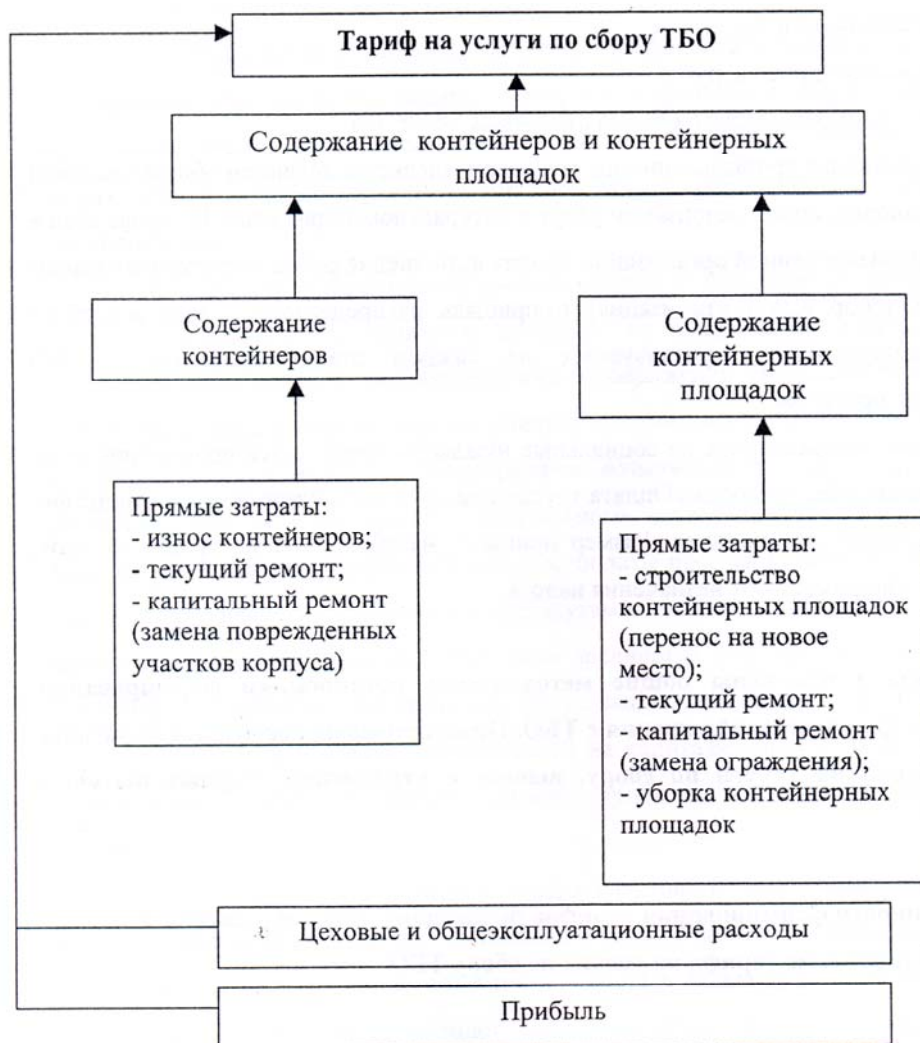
Тариф на услуги по сбору ТБО

Содержание контейнеров и контейнерных площадок

Содержание контейнеров

Содержание контейнерных площадок

Прямые затраты:
- износ контейнеров;
- текущий ремонт;
- капитальный ремонт (замена поврежденных участков корпуса)

Прямые затраты:
- строительство контейнерных площадок (перенос на новое место);
- текущий ремонт;
- капитальный ремонт (замена ограждения);
- уборка контейнерных площадок

Цеховые и общеэксплуатационные расходы

Прибыль